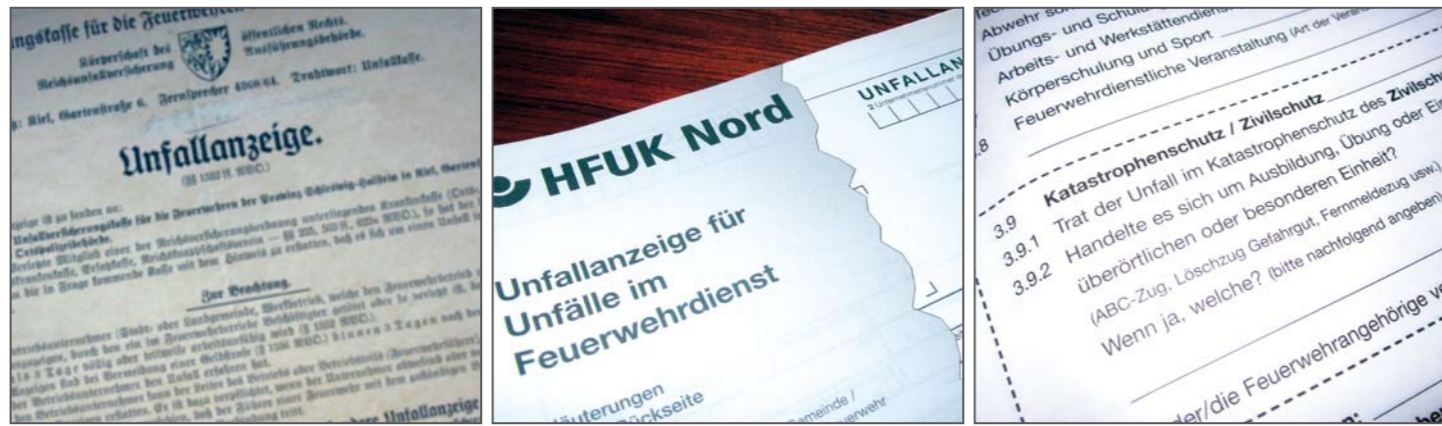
ngskasse für die Feuerwe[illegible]
Körperschaft des öffentlichen Rechts.
Reichsunfallversicherung Ausführungsbehörde.
: Kiel, Gartenstraße 6. Fernsprecher 4360/61. Drahtwort: Unfallkasse.

Unfallanzeige.

(§§ 1552 ff. RVO.)

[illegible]

Zur Beachtung.

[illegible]

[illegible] der Unfallanzeige

HFUK Nord

UNFALLAN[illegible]

Unfallanzeige für Unfälle im Feuerwehrdienst

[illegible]äuterungen
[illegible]ückseite

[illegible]emeinde /
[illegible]uerwehr

Abwehr so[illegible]
Übungs- und Schul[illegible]
Arbeits- und Werkstättendien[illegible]
Körperschulung und Sport
Feuerwehrdienstliche Veranstaltung (Art der Verans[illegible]

.8

3.9 Katastrophenschutz / Zivilschutz
3.9.1 Trat der Unfall im Katastrophenschutz des Zivilsch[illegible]
3.9.2 Handelte es sich um Ausbildung, Übung oder Ein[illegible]
überörtlichen oder besonderen Einheit?
(ABC-Zug, Löschzug Gefahrgut, Fernmeldezug usw.)
Wenn ja, welche? (bitte nachfolgend angeben)

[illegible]der/die Feuerwehrangehörige v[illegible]